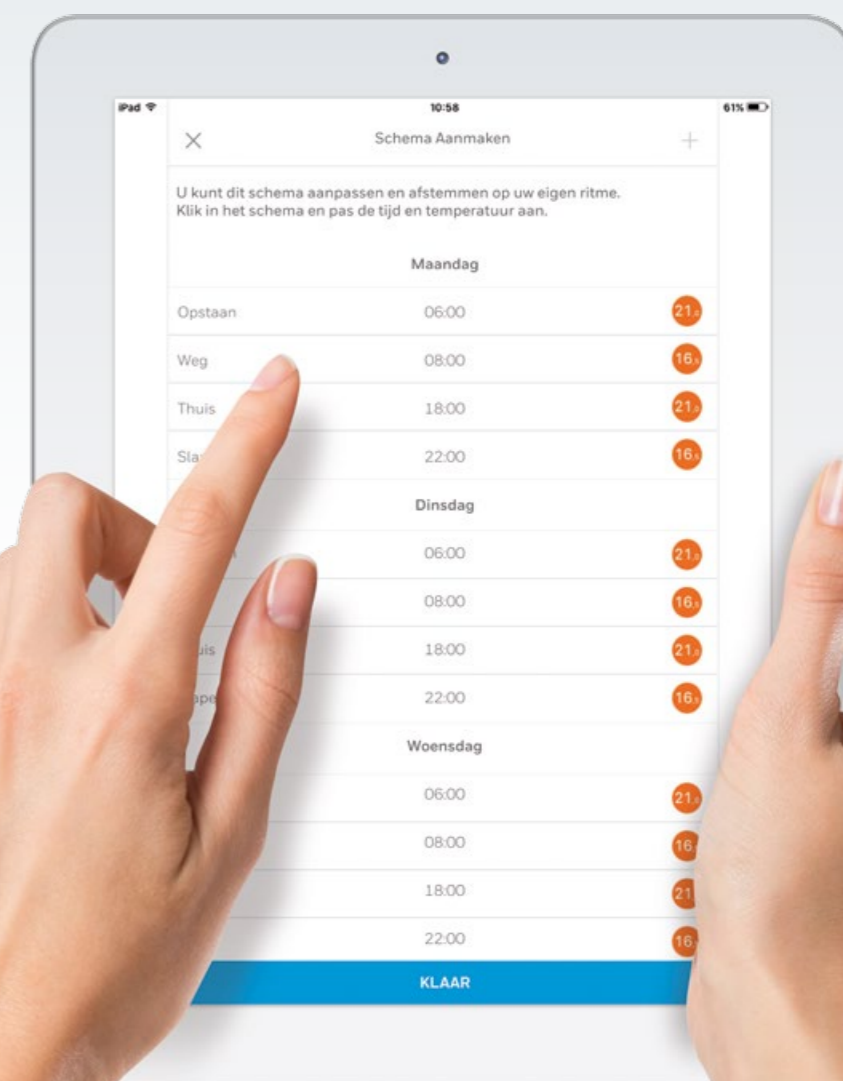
iPad
10:58
61%

Schema Aanmaken

U kunt dit schema aanpassen en afstemmen op uw eigen ritme. Klik in het schema en pas de tijd en temperatuur aan.

Maandag

| | | |
|---|---|---|
| Opstaan | 06:00 | 21.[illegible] |
| Weg | 08:00 | 16.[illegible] |
| Thuis | 18:00 | 21.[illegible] |
| Sla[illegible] | 22:00 | 16.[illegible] |

Dinsdag

| | | |
|---|---|---|
| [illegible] | 06:00 | 21.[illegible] |
| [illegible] | 08:00 | 16.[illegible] |
| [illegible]uis | 18:00 | 21.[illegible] |
| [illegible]ape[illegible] | 22:00 | 16.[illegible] |

Woensdag

| | | |
|---|---|---|
| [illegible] | 06:00 | 21.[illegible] |
| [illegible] | 08:00 | 16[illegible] |
| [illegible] | 18:00 | 21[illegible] |
| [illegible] | 22:00 | 16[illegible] |

KLAAR